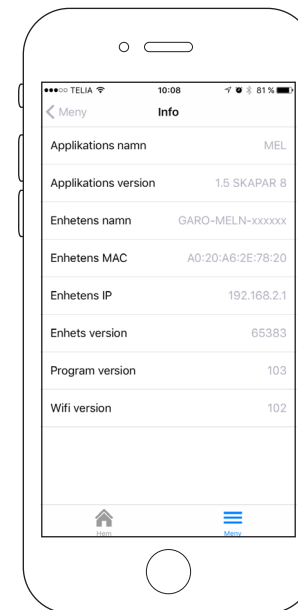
●●●○○ TELIA 10:08 81 %

Meny

Info

| | |
|---|---|
| Applikations namn | MEL |
| Applikations version | 1.5 SKAPAR 8 |
| Enhetens namn | GARO-MELN-xxxxxx |
| Enhetens MAC | A0:20:A6:2E:78:20 |
| Enhetens IP | 192.168.2.1 |
| Enhets version | 65383 |
| Program version | 103 |
| Wifi version | 102 |

Hem

Meny